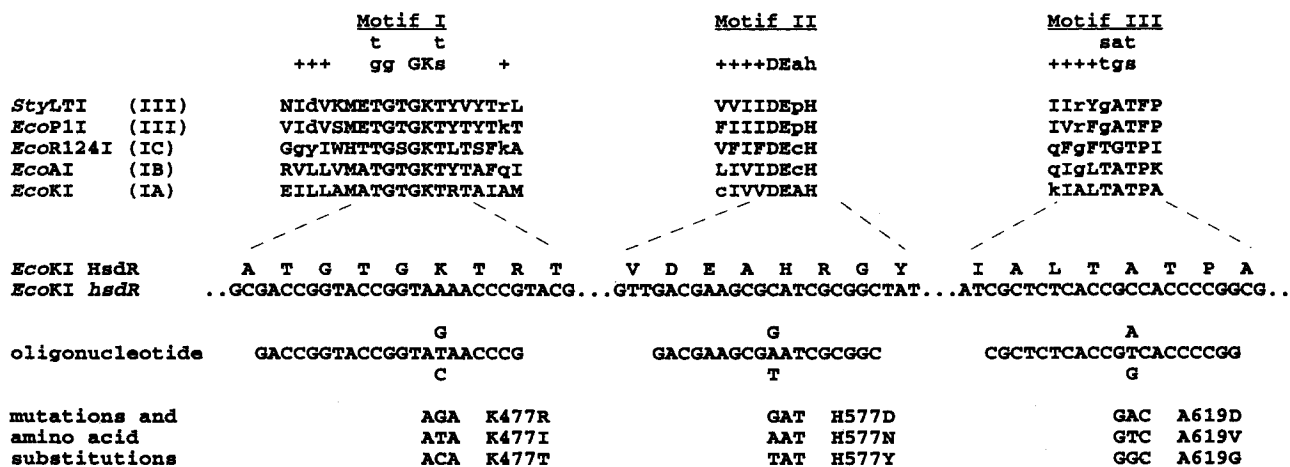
Motif I
t t
+++ gg GKs +

Motif II
++++DEah

Motif III
sat
++++tgs

| | | Motif I | Motif II | Motif III |
|---|---|---|---|---|
| *Sty*LTI | (III) | NIdVKMETGTGKTYVYTrL | VVIIDEpH | IIrYgATFP |
| *Eco*P1I | (III) | VIdVSMETGTGKTYTYTkT | FIIIDEpH | IVrFgATFP |
| *Eco*R124I | (IC) | GgyIWHTTGSGKTLTSFkA | VFIFDEcH | qFgFTGTPI |
| *Eco*AI | (IB) | RVLLVMATGTGKTYTAFqI | LIVIDEcH | qIgLTATPK |
| *Eco*KI | (IA) | EILLAMATGTGKTRTAIAM | cIVVDEAH | kIALTATPA |

*Eco*KI HsdR A T G T G K T R T V D E A H R G Y I A L T A T P A
*Eco*KI *hsdR* ..GCGACCGGTACCGGTAAAACCCGTACG...GTTGACGAAGCGCATCGCGGCTAT...ATCGCTCTCACCGCCACCCCGGCG..

oligonucleotide
G
GACCGGTACCGGTATAACCCG
C

G
GACGAAGCGAATCGCGGC
T

A
CGCTCTCACCGTCACCCCGG
G

mutations and amino acid substitutions

| | | |
|---|---|---|
| AGA K477R | GAT H577D | GAC A619D |
| ATA K477I | AAT H577N | GTC A619V |
| ACA K477T | TAT H577Y | GGC A619G |